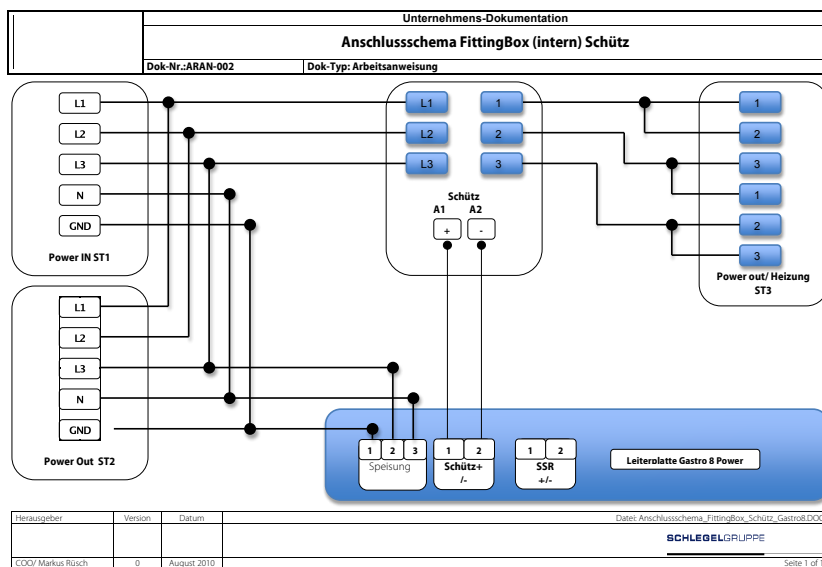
Unternehmens-Dokumentation

Anschlussschema FittingBox (intern) Schütz

Dok-Nr.:ARAN-002

Dok-Typ: Arbeitsanweisung

L1

L2

L3

N

GND

Power IN ST1

L1

L2

L3

1

2

3

Schütz

A1

A2

+

-

1

2

3

1

2

3

Power out/ Heizung ST3

L1

L2

L3

N

GND

Power Out ST2

1

2

3

Speisung

1

2

Schütz+ /-

1

2

SSR +/-

Leiterplatte Gastro 8 Power

| Herausgeber | Version | Datum | Datei: Anschlussschema_FittingBox_Schütz_Gastro8.DOC |
|---|---|---|---|
| | | | SCHLEGELGRUPPE |
| COO/ Markus Rüsch | 0 | August 2010 | Seite 1 of 1 |